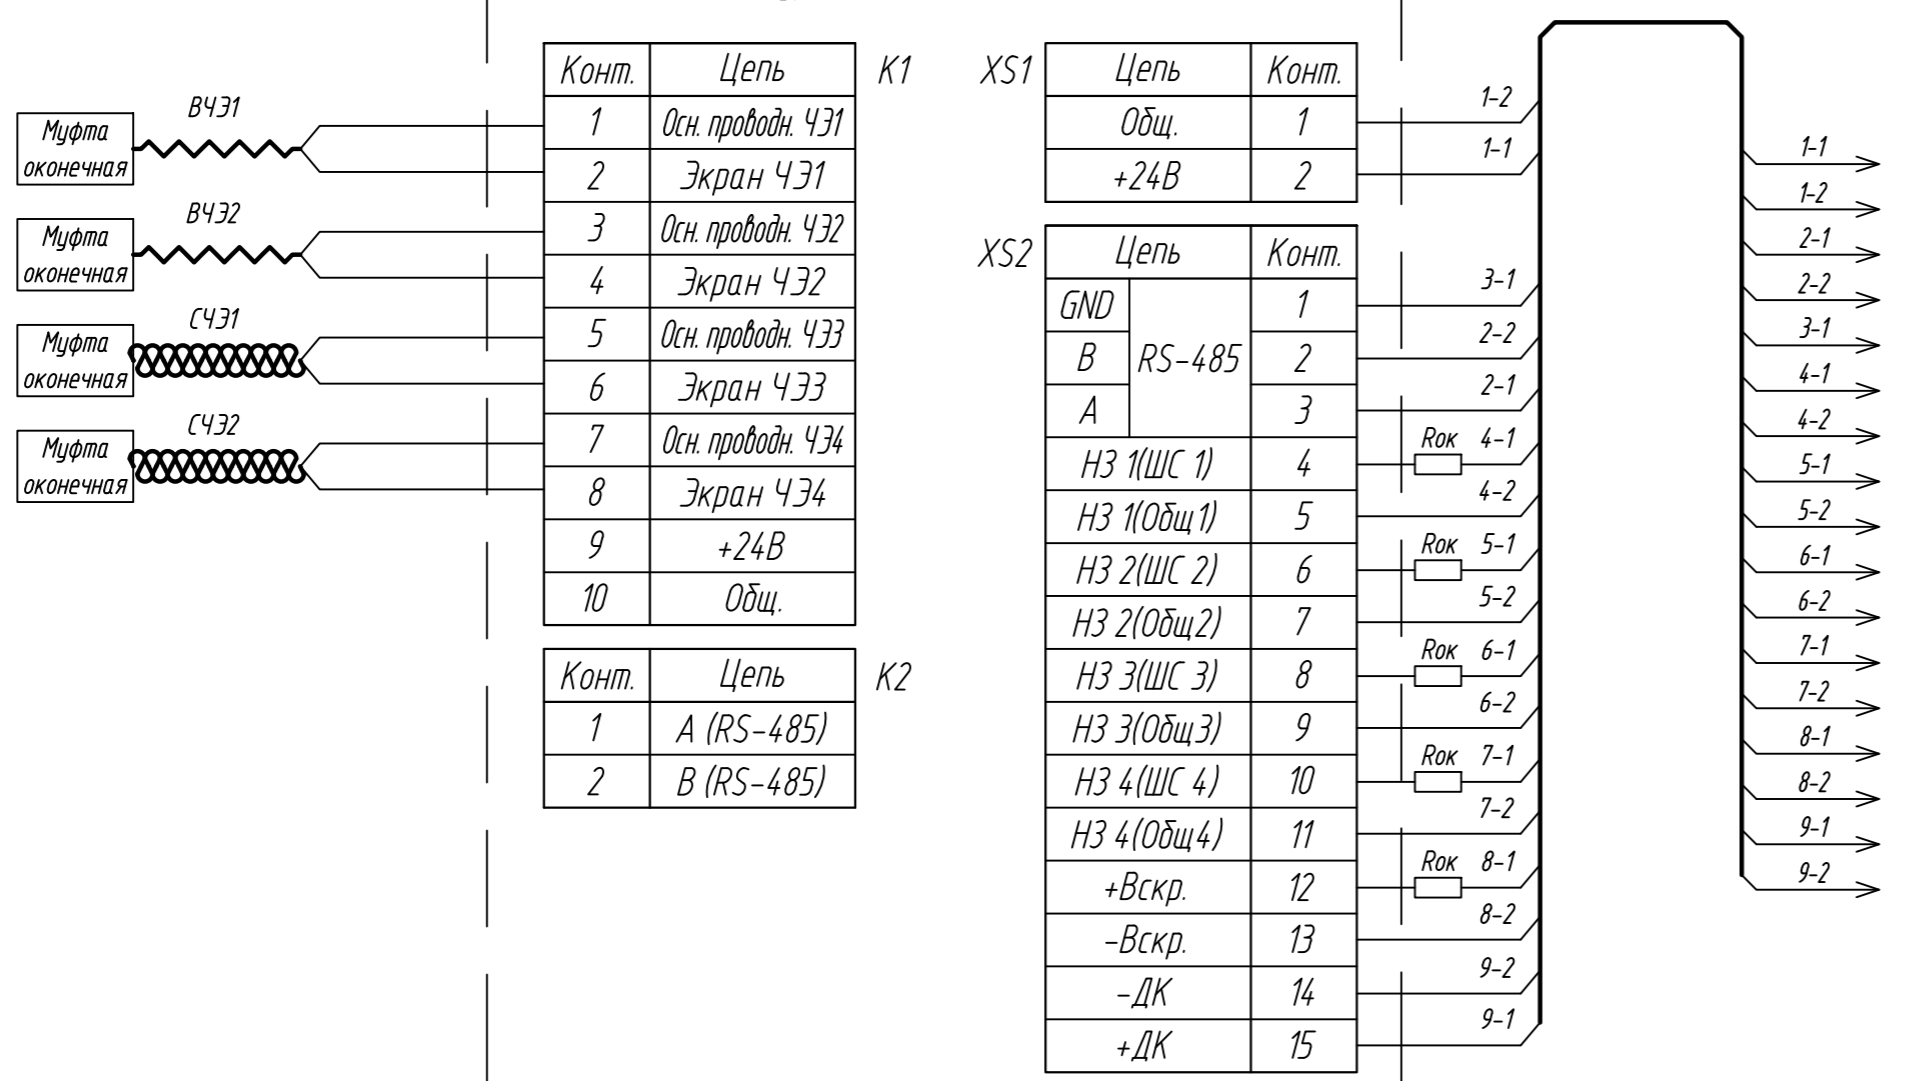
Муфта оконечная
ВЧЭ1
Муфта оконечная
ВЧЭ2
Муфта оконечная
СЧЭ1
Муфта оконечная
СЧЭ2

K1

| Конт. | Цепь |
|---|---|
| 1 | Осн. проводн. ЧЭ1 |
| 2 | Экран ЧЭ1 |
| 3 | Осн. проводн. ЧЭ2 |
| 4 | Экран ЧЭ2 |
| 5 | Осн. проводн. ЧЭ3 |
| 6 | Экран ЧЭ3 |
| 7 | Осн. проводн. ЧЭ4 |
| 8 | Экран ЧЭ4 |
| 9 | +24В |
| 10 | Общ. |

K2

| Конт. | Цепь |
|---|---|
| 1 | A (RS-485) |
| 2 | B (RS-485) |

XS1

| Цепь | Конт. |
|---|---|
| Общ. | 1 |
| +24В | 2 |

XS2

| Цепь | | Конт. |
|---|---|---|
| GND | RS-485 | 1 |
| B | | 2 |
| A | | 3 |
| НЗ 1(ШС 1) | | 4 |
| НЗ 1(Общ1) | | 5 |
| НЗ 2(ШС 2) | | 6 |
| НЗ 2(Общ2) | | 7 |
| НЗ 3(ШС 3) | | 8 |
| НЗ 3(Общ3) | | 9 |
| НЗ 4(ШС 4) | | 10 |
| НЗ 4(Общ4) | | 11 |
| +Вскр. | | 12 |
| -Вскр. | | 13 |
| -ДК | | 14 |
| +ДК | | 15 |

1-2
1-1
3-1
2-2
2-1
Rок 4-1
4-2
Rок 5-1
5-2
Rок 6-1
6-2
Rок 7-1
7-2
Rок 8-1
8-2
9-2
9-1

1-1
1-2
2-1
2-2
3-1
4-1
4-2
5-1
5-2
6-1
6-2
7-1
7-2
8-1
8-2
9-1
9-2